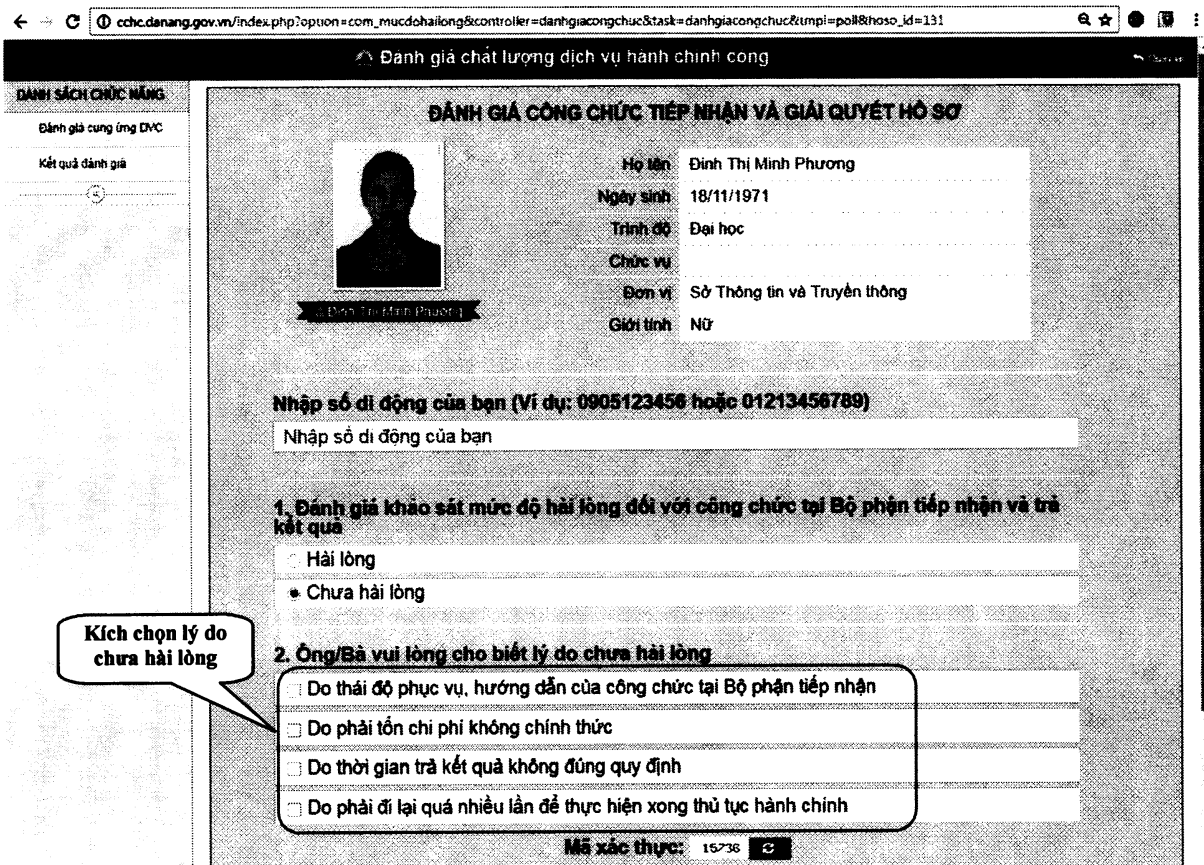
cchc.danang.gov.vn/index.php?option=com_mucdohailong&controller=danhgiacongchuc&task=danhgiacongchuc&tmpl=poll&hoso_id=131

Đánh giá chất lượng dịch vụ hành chính công

DANH SÁCH CHỨC NĂNG
Đánh giá cung ứng DVC
Kết quả đánh giá

ĐÁNH GIÁ CÔNG CHỨC TIẾP NHẬN VÀ GIẢI QUYẾT HỒ SƠ

Đinh Thị Minh Phương

| | |
|---|---|
| Họ tên | Đinh Thị Minh Phương |
| Ngày sinh | 18/11/1971 |
| Trình độ | Đại học |
| Chức vụ | |
| Đơn vị | Sở Thông tin và Truyền thông |
| Giới tính | Nữ |

Nhập số di động của bạn (Ví dụ: 0905123456 hoặc 01213456789)
Nhập số di động của bạn

1. Đánh giá khảo sát mức độ hài lòng đối với công chức tại Bộ phận tiếp nhận và trả kết quả
Hài lòng
Chưa hài lòng

Kích chọn lý do chưa hài lòng

2. Ông/Bà vui lòng cho biết lý do chưa hài lòng
Do thái độ phục vụ, hướng dẫn của công chức tại Bộ phận tiếp nhận
Do phải tốn chi phí không chính thức
Do thời gian trả kết quả không đúng quy định
Do phải đi lại quá nhiều lần để thực hiện xong thủ tục hành chính

Mã xác thực: 15736